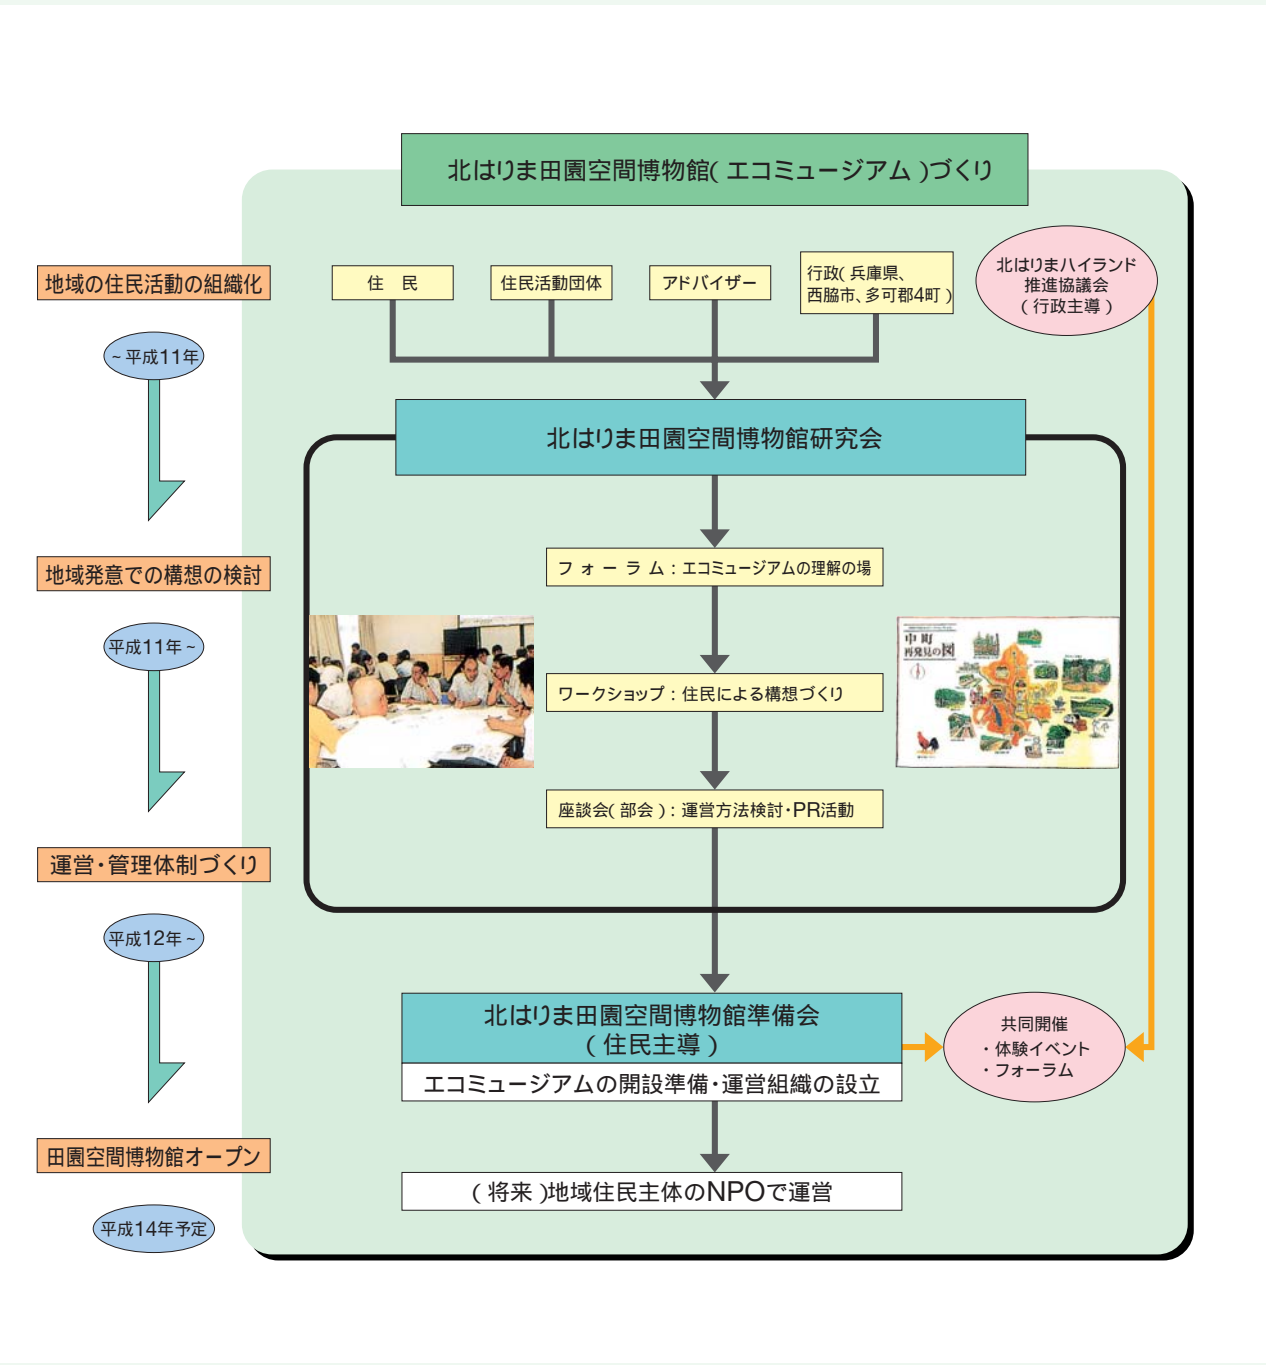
北はりま田園空間博物館(エコミュージアム)づくり

地域の住民活動の組織化

~平成11年

住 民

住民活動団体

アドバイザー

行政(兵庫県、西脇市、多可郡4町)

北はりまハイランド推進協議会(行政主導)

北はりま田園空間博物館研究会

地域発意での構想の検討

平成11年~

フォーラム:エコミュージアムの理解の場

中町再発見の図

ワークショップ:住民による構想づくり

座談会(部会):運営方法検討・PR活動

運営・管理体制づくり

平成12年~

北はりま田園空間博物館準備会(住民主導)

エコミュージアムの開設準備・運営組織の設立

共同開催
・体験イベント
・フォーラム

田園空間博物館オープン

平成14年予定

(将来)地域住民主体のNPOで運営